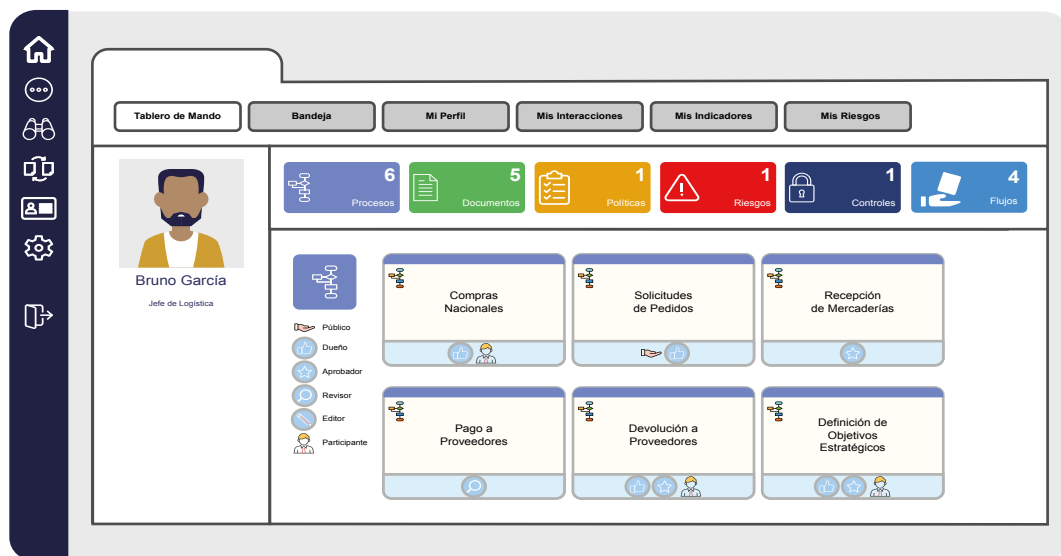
Tablero de Mando | Bandeja | Mi Perfil | Mis Interacciones | Mis Indicadores | Mis Riesgos

6 Procesos
5 Documentos
1 Políticas
1 Riesgos
1 Controles
4 Flujos

Bruno García
Jefe de Logística

Público
Dueño
Aprobador
Revisor
Editor
Participante

Compras Nacionales

Solicitudes de Pedidos

Recepción de Mercaderías

Pago a Proveedores

Devolución a Proveedores

Definición de Objetivos Estratégicos